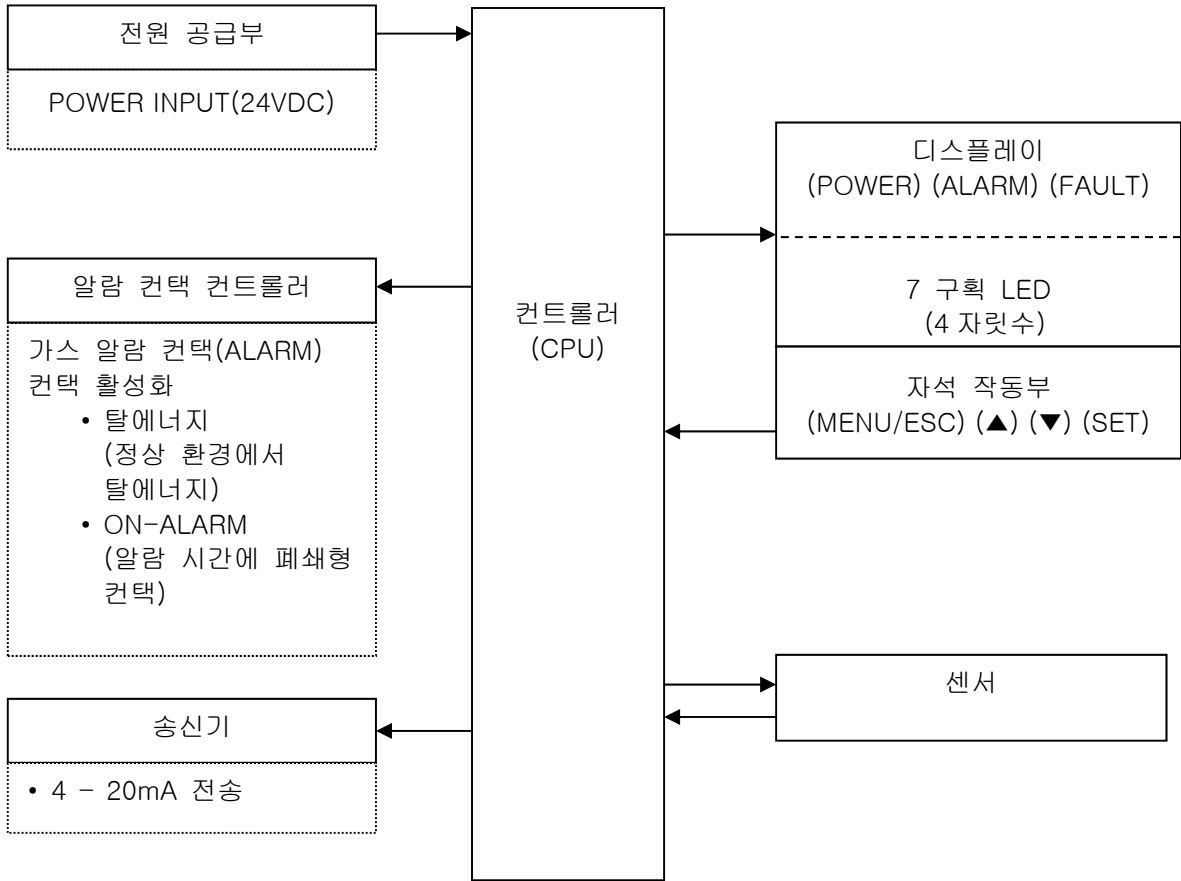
전원 공급부

POWER INPUT(24VDC)

알람 컨택 컨트롤러

가스 알람 컨택(ALARM)
컨택 활성화
• 탈에너지
(정상 환경에서 탈에너지)
• ON-ALARM
(알람 시간에 폐쇄형 컨택)

송신기

• 4 – 20mA 전송

컨트롤러
(CPU)

디스플레이
(POWER) (ALARM) (FAULT)

7 구획 LED
(4 자릿수)

자석 작동부
(MENU/ESC) (▲) (▼) (SET)

센서